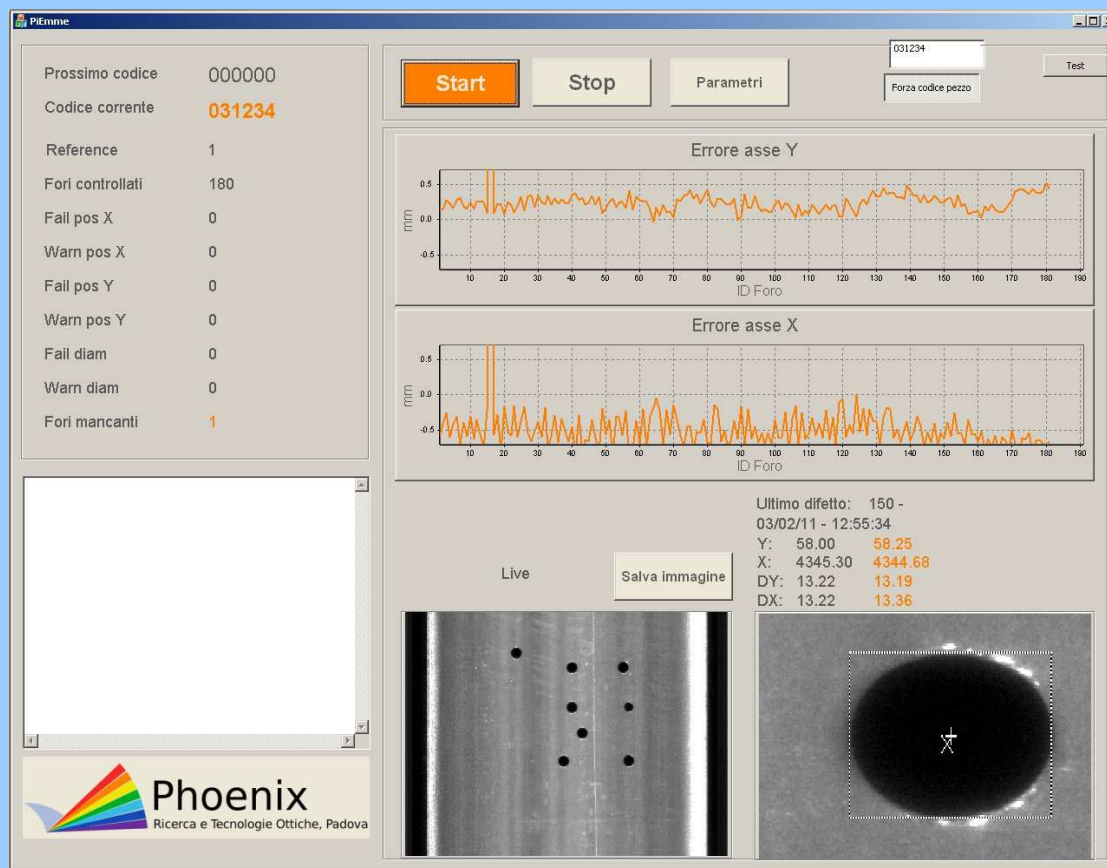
PiEmme

Prossimo codice 000000
Codice corrente 031234
Reference 1
Fori controllati 180
Fail pos X 0
Warn pos X 0
Fail pos Y 0
Warn pos Y 0
Fail diam 0
Warn diam 0
Fori mancanti 1

Start
Stop
Parametri
031234
Forza codice pezzo
Test

Errore asse Y
0.5
0.0
-0.5
mm
10 20 30 40 50 60 70 80 90 100 110 120 130 140 150 160 170 180 190
ID Foro

Errore asse X
0.5
0.0
-0.5
mm
10 20 30 40 50 60 70 80 90 100 110 120 130 140 150 160 170 180 190
ID Foro

Ultimo difetto: 150 -
03/02/11 - 12:55:34
Y: 58.00 58.25
X: 4345.30 4344.68
DY: 13.22 13.19
DX: 13.22 13.36

Live
Salva immagine

Phoenix
Ricerca e Tecnologie Ottiche, Padova